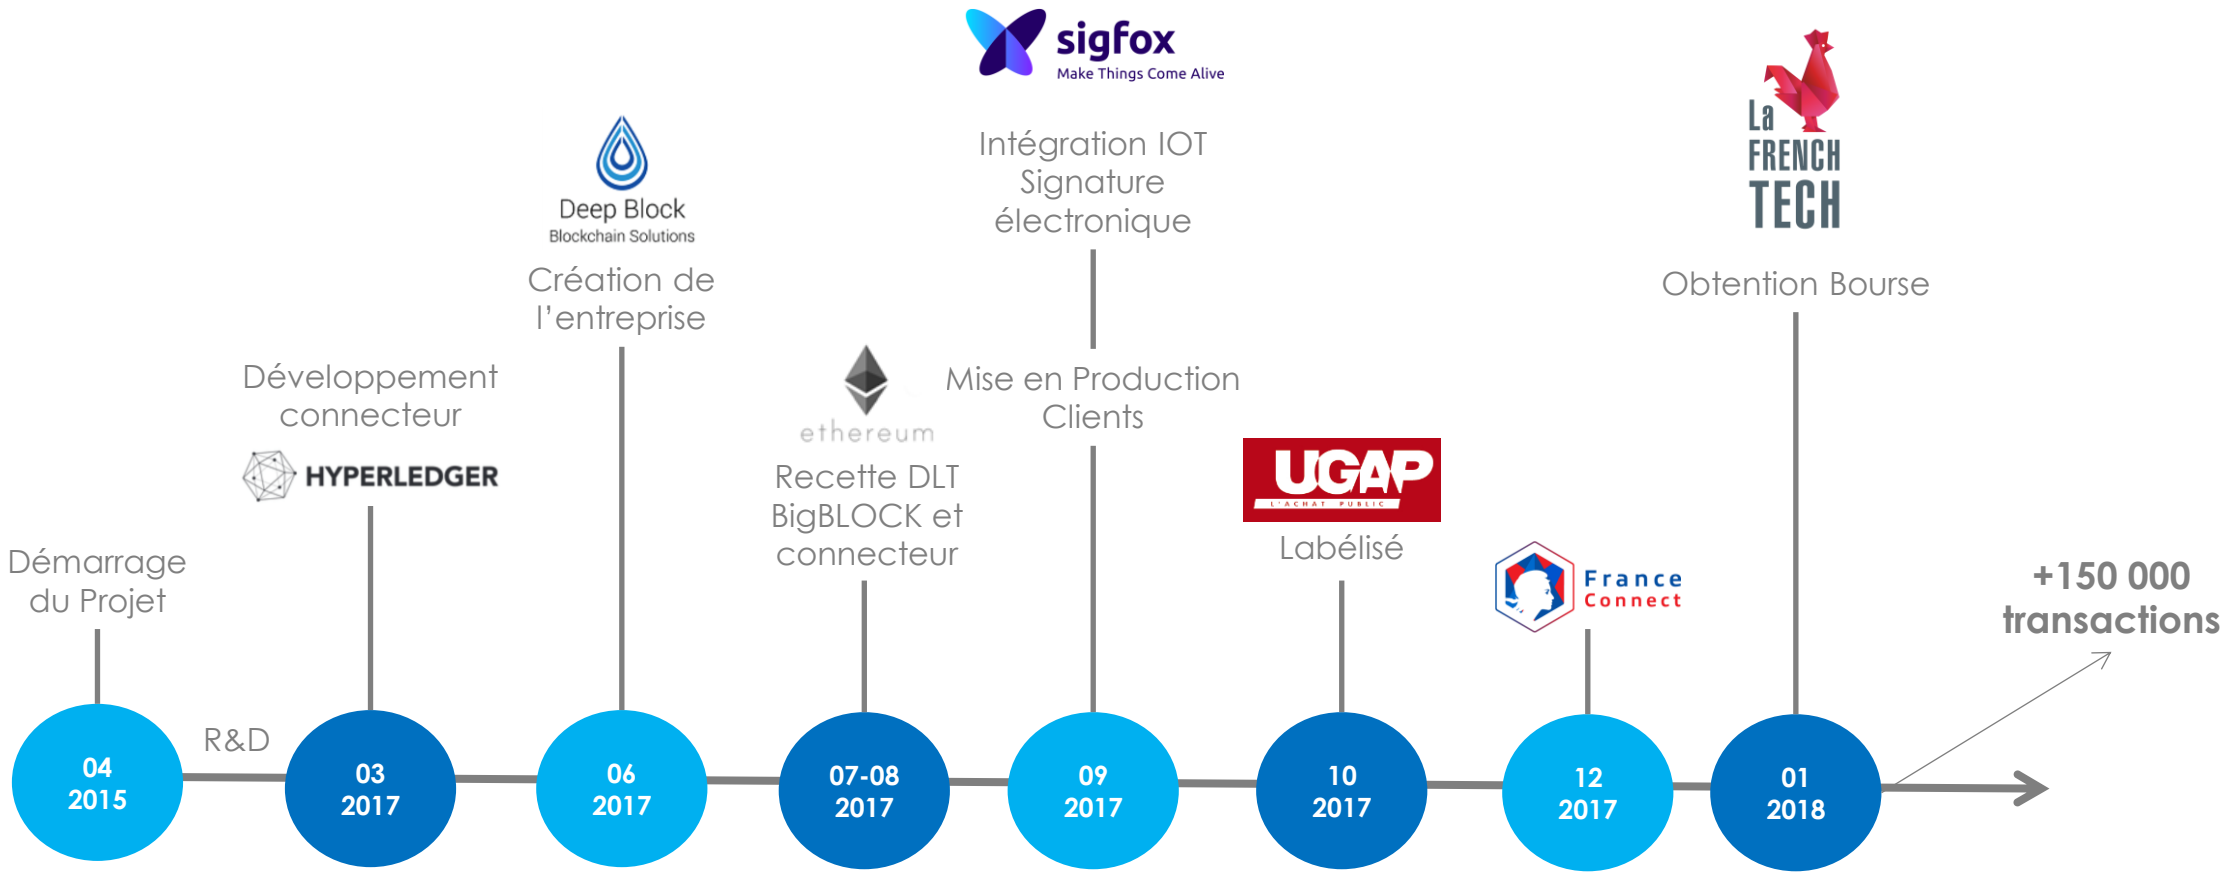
Démarrage du Projet

04
2015

R&D

Développement connecteur

HYPERLEDGER

03
2017

Deep Block
Blockchain Solutions

Création de l'entreprise

06
2017

ethereum

Recette DLT BigBLOCK et connecteur

07-08
2017

sigfox
Make Things Come Alive

Intégration IOT Signature électronique

Mise en Production Clients

09
2017

UGAP
L'ACHAT PUBLIC

Labélisé

10
2017

France Connect

12
2017

La FRENCH TECH

Obtention Bourse

01
2018

+150 000 transactions